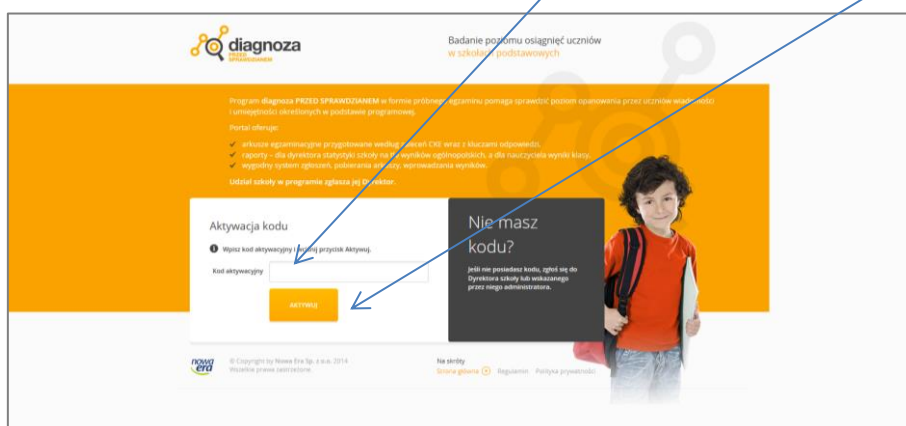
diagnoza
PRZED SPRAWDZIANEM

Badanie poziomu osiągnięć uczniów
w szkołach podstawowych

Program diagnoza PRZED SPRAWDZIANEM w formie próbnego egzaminu pomaga sprawdzić poziom opanowania przez uczniów wiadomości i umiejętności określonych w podstawie programowej.

Portal oferuje:

arkusze egzaminacyjne przygotowane według zaleceń CKE wraz z kluczami odpowiedzi,
raporty – dla dyrektora statystyki szkoły na tle wyników ogólnopolskich, a dla nauczyciela wyniki klasy,
wygodny system zgłoszeń, pobierania arkuszy, wprowadzania wyników.

Udział szkoły w programie zgłasza jej Dyrektor.

Aktywacja kodu

Wpisz kod aktywacyjny i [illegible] przycisk Aktywuj.

Kod aktywacyjny

AKTYWUJ

Nie masz kodu?

Jeśli nie posiadasz kodu, zgłoś się do Dyrektora szkoły lub wskazanego przez niego administratora.

nowa era

© Copyright by Nowa Era Sp. z o.o. 2014
Wszelkie prawa zastrzeżone.

Na skróty
Strona główna Regulamin Polityka prywatności